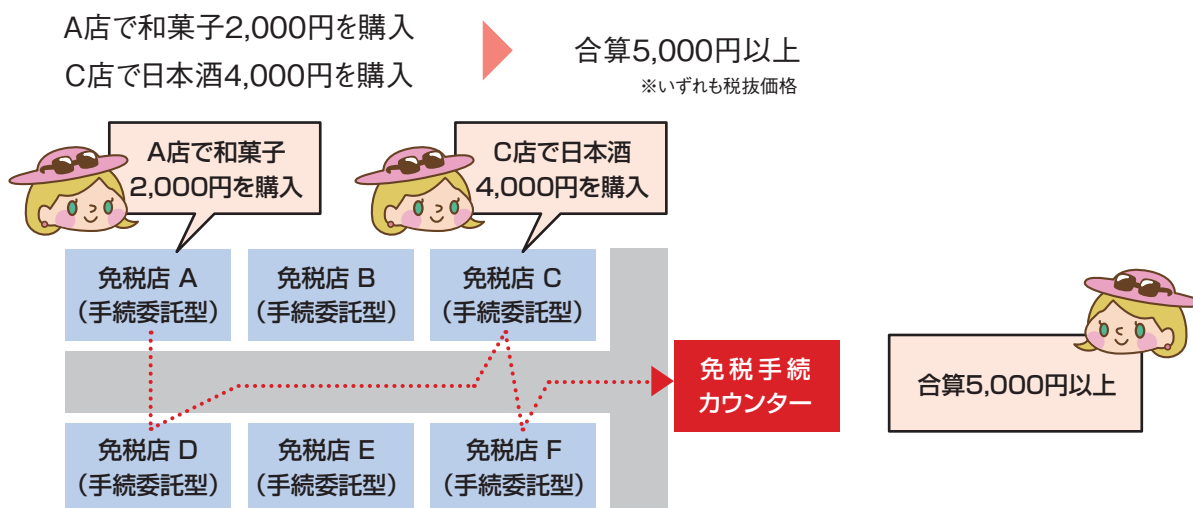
A店で和菓子2,000円を購入
C店で日本酒4,000円を購入

合算5,000円以上
※いずれも税抜価格

A店で和菓子2,000円を購入

C店で日本酒4,000円を購入

免税店 A（手続委託型）

免税店 B（手続委託型）

免税店 C（手続委託型）

免税手続カウンター

合算5,000円以上

免税店 D（手続委託型）

免税店 E（手続委託型）

免税店 F（手続委託型）